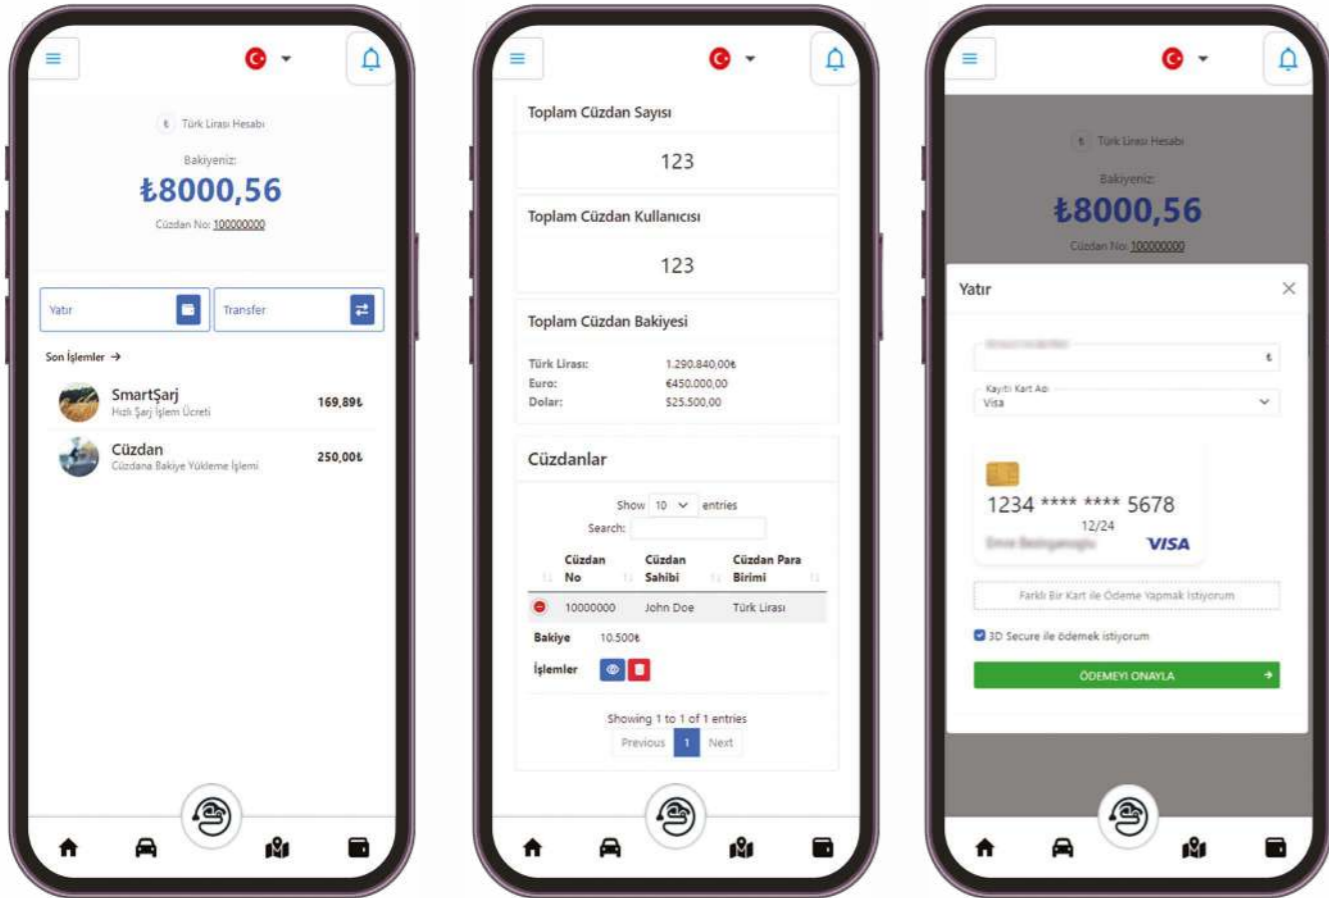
Türk Lirası Hesabı

Bakiyeniz:

₺8000,56

Cüzdan No: 100000000

Yatır

Transfer

Son İşlemler →

SmartŞarj
Hızlı Şarj İşlem Ücreti
169,89₺

Cüzdan
Cüzdana Bakiye Yükleme İşlemi
250,00₺

Toplam Cüzdan Sayısı

123

Toplam Cüzdan Kullanıcısı

123

Toplam Cüzdan Bakiyesi

Türk Lirası: 1.290.840,00₺
Euro: €450.000,00
Dolar: $25.500,00

Cüzdanlar

Show 10 entries

Search:

| Cüzdan No | Cüzdan Sahibi | Cüzdan Para Birimi |
|---|---|---|
| 10000000 | John Doe | Türk Lirası |

Bakiye 10.500₺

İşlemler

Showing 1 to 1 of 1 entries

Previous 1 Next

Türk Lirası Hesabı

Bakiyeniz:

₺8000,56

Cüzdan No: 100000000

Yatır

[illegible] ₺

Kayıtlı Kart Adı
Visa

1234 **** **** 5678
12/24
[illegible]
VISA

Farklı Bir Kart ile Ödeme Yapmak İstiyorum

3D Secure ile ödemek istiyorum

ÖDEMEYİ ONAYLA